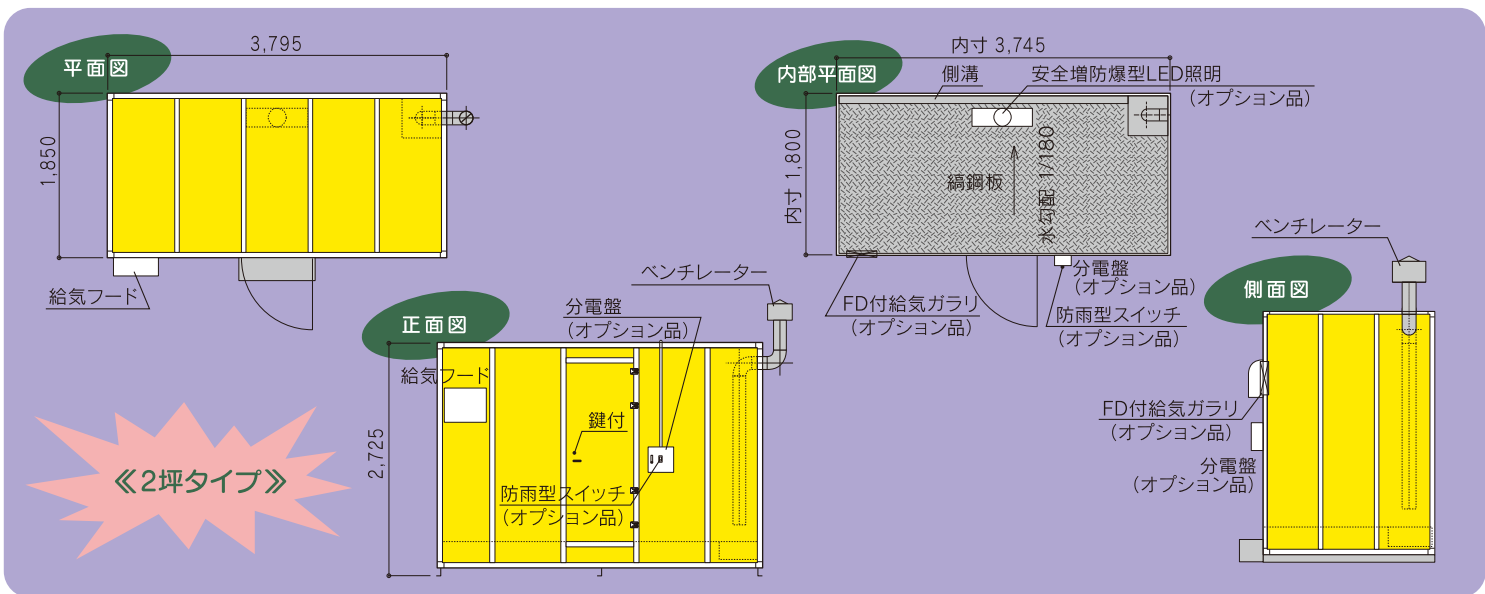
平面図

3,795

1,850

給気フード

内部平面図

内寸 3,745

側溝

安全増防爆型LED照明
(オプション品)

内寸 1,800

縞鋼板

水勾配 1/180

FD付給気ガラリ
(オプション品)

分電盤
(オプション品)

防雨型スイッチ
(オプション品)

ベンチレーター

正面図

分電盤
(オプション品)

給気フード

鍵付

2,725

防雨型スイッチ
(オプション品)

《2坪タイプ》

側面図

ベンチレーター

FD付給気ガラリ
(オプション品)

分電盤
(オプション品)